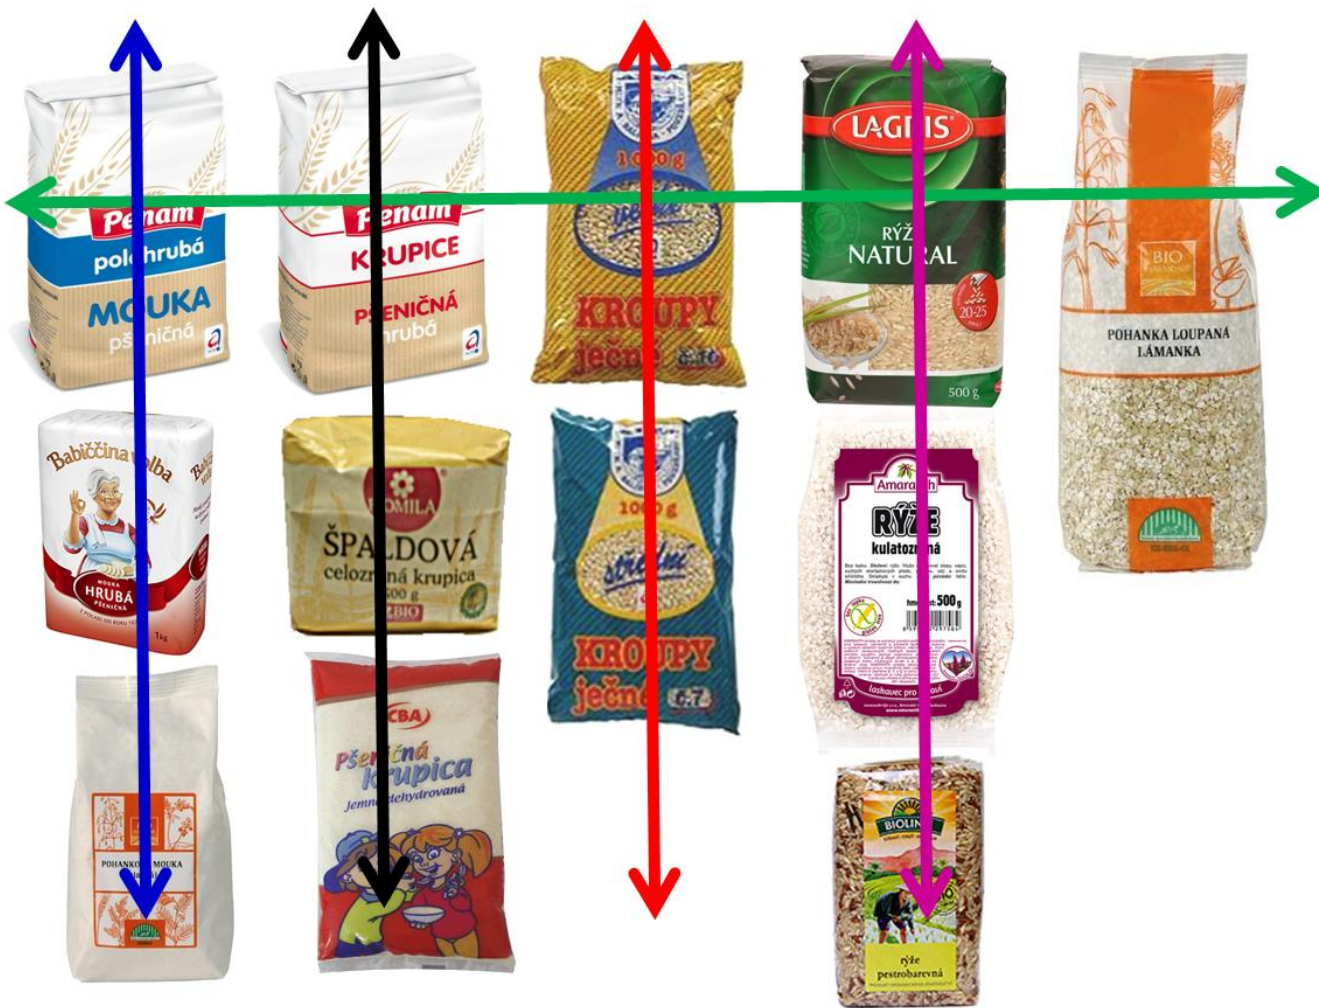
Penam
pol hrubá
MOUKA
pš niční

Penam
K UPICE
P ENIČNÁ
hrubá

1000 g
KRO UPY
ječné 8-10

LAGRIS
RÝŽ
NATU AL
20-25
500 g

BIO
POHANKA LOUPANÁ
LÁMANKA

Babiččina volba
HRUBÁ
1kg

MILA
ŠPALDOVÁ
celozr ná krupice
00 g
BIO

1000 g
KROUPY
ječné 6-7

Amara th
RÝŽE
kulatozr ná
500 g

POHANKO MOUKA

ACBA
Pšeničná krupica
Jemná dehydrovaná

BIOLIN
rýže
pestrobarevná